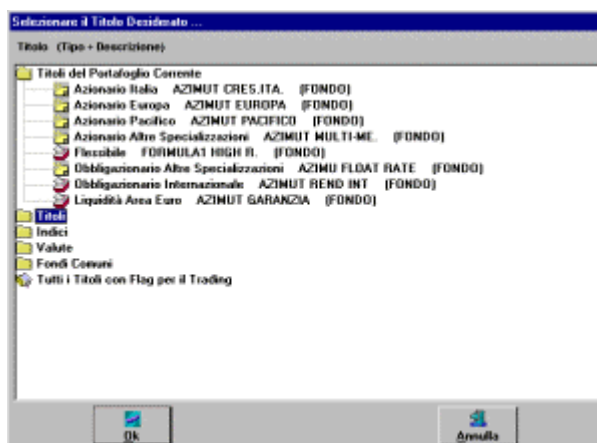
Selezionare il Titolo Desiderato ...

Titolo (Tipo + Descrizione)

Titoli del Portafoglio Corrente
Azionario Italia AZIMUT CRES.ITA. (FONDO)
Azionario Europa AZIMUT EUROPA (FONDO)
Azionario Pacifico AZIMUT PACIFICO (FONDO)
Azionario Altre Specializzazioni AZIMUT MULTI-ME. (FONDO)
Flessibile FORMULA1 HIGH R. (FONDO)
Obbligazionario Altre Specializzazioni AZIMU FLOAT RATE (FONDO)
Obbligazionario Internazionale AZIMUT REND INT (FONDO)
Liquidità Area Euro AZIMUT GARANZIA (FONDO)
Titoli
Indici
Valute
Fondi Comuni
Tutti i Titoli con Flag per il Trading

Ok
Annulla